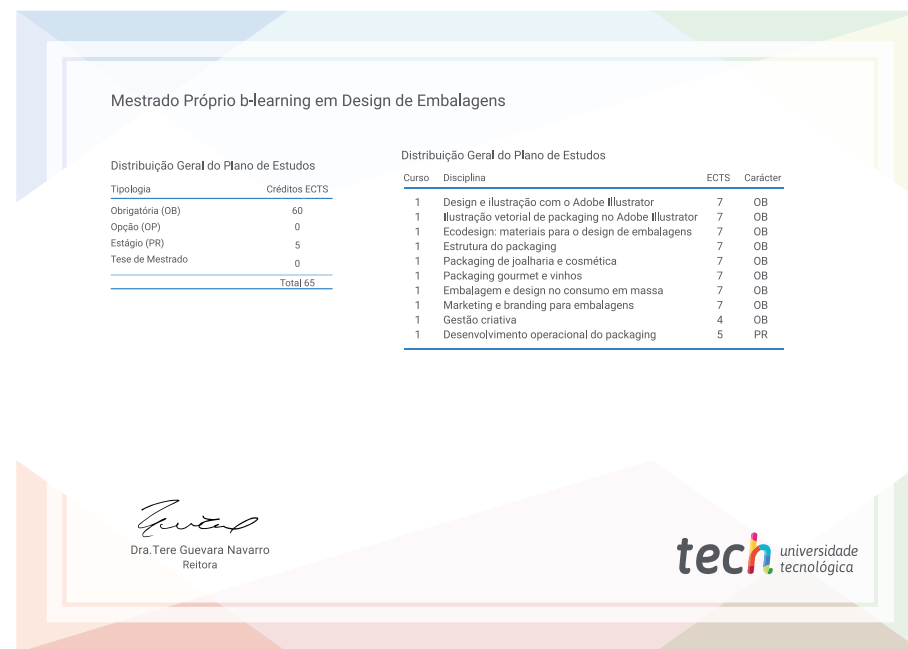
Mestrado Próprio b-learning em Design de Embalagens

Distribuição Geral do Plano de Estudos

| Tipologia | Créditos ECTS |
|---|---|
| Obrigatória (OB) | 60 |
| Opção (OP) | 0 |
| Estágio (PR) | 5 |
| Tese de Mestrado | 0 |
| | Total 65 |

Distribuição Geral do Plano de Estudos

| Curso | Disciplina | ECTS | Carácter |
|---|---|---|---|
| 1 | Design e ilustração com o Adobe Illustrator | 7 | OB |
| 1 | Ilustração vetorial de packaging no Adobe Illustrator | 7 | OB |
| 1 | Ecodesign: materiais para o design de embalagens | 7 | OB |
| 1 | Estrutura do packaging | 7 | OB |
| 1 | Packaging de joalharia e cosmética | 7 | OB |
| 1 | Packaging gourmet e vinhos | 7 | OB |
| 1 | Embalagem e design no consumo em massa | 7 | OB |
| 1 | Marketing e branding para embalagens | 7 | OB |
| 1 | Gestão criativa | 4 | OB |
| 1 | Desenvolvimento operacional do packaging | 5 | PR |

Dra.Tere Guevara Navarro
Reitora

tech universidade tecnológica